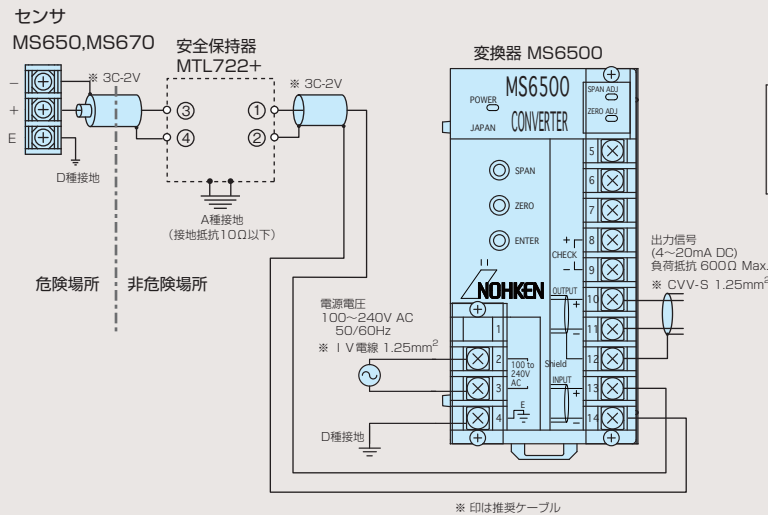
センサ
MS650,MS670

−
+
E
※ 3C-2V
D種接地

安全保持器
MTL722+
③
④
①
②
※ 3C-2V
A種接地
(接地抵抗10Ω以下)

危険場所
非危険場所

変換器 MS6500
MS6500
CONVERTER
POWER
JAPAN
SPAN ADJ
ZERO ADJ
SPAN
ZERO
ENTER
CHECK
+
−
5
6
7
8
9
10
11
12
13
14
OUTPUT
+
−
Shield
INPUT
+
−
NOHKEN
1
2
3
4
100 to 240V AC
E

出力信号
(4〜20mA DC)
負荷抵抗 600Ω Max.
※ CVV-S 1.25mm$^2$

電源電圧
100〜240V AC
50/60Hz
※ IV電線 1.25mm$^2$

D種接地

※ 印は推奨ケーブル